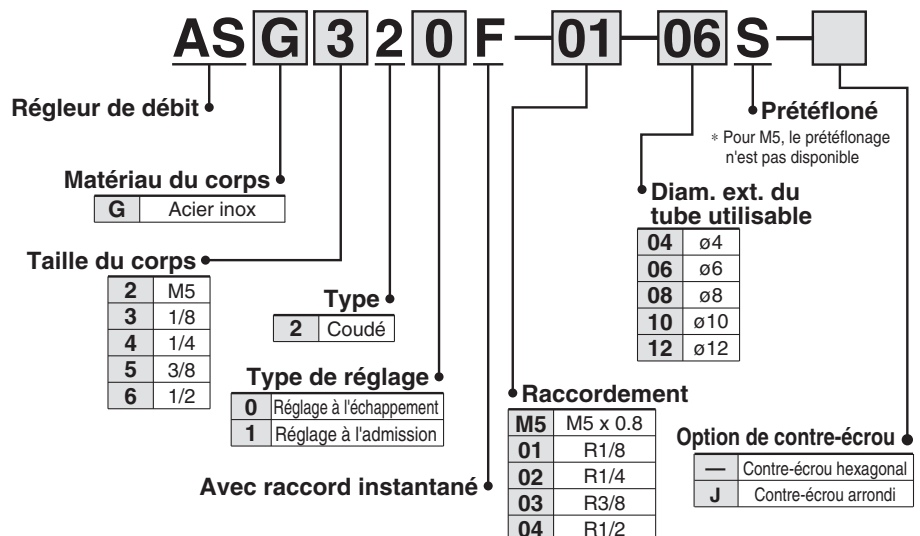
AS G 3 2 0 F — 01 — 06 S —

Régleur de débit

Matériau du corps

| G | Acier inox |
|---|---|

Taille du corps

| 2 | M5 |
|---|---|
| 3 | 1/8 |
| 4 | 1/4 |
| 5 | 3/8 |
| 6 | 1/2 |

Type

| 2 | Coudé |
|---|---|

Type de réglage

| 0 | Réglage à l'échappement |
|---|---|
| 1 | Réglage à l'admission |

Avec raccord instantané

Raccordement

| M5 | M5 x 0.8 |
|---|---|
| 01 | R1/8 |
| 02 | R1/4 |
| 03 | R3/8 |
| 04 | R1/2 |

Préteflоné

∗ Pour M5, le préteflonage n'est pas disponible

Diam. ext. du tube utilisable

| 04 | ø4 |
|---|---|
| 06 | ø6 |
| 08 | ø8 |
| 10 | ø10 |
| 12 | ø12 |

Option de contre-écrou

| — | Contre-écrou hexagonal |
|---|---|
| J | Contre-écrou arrondi |